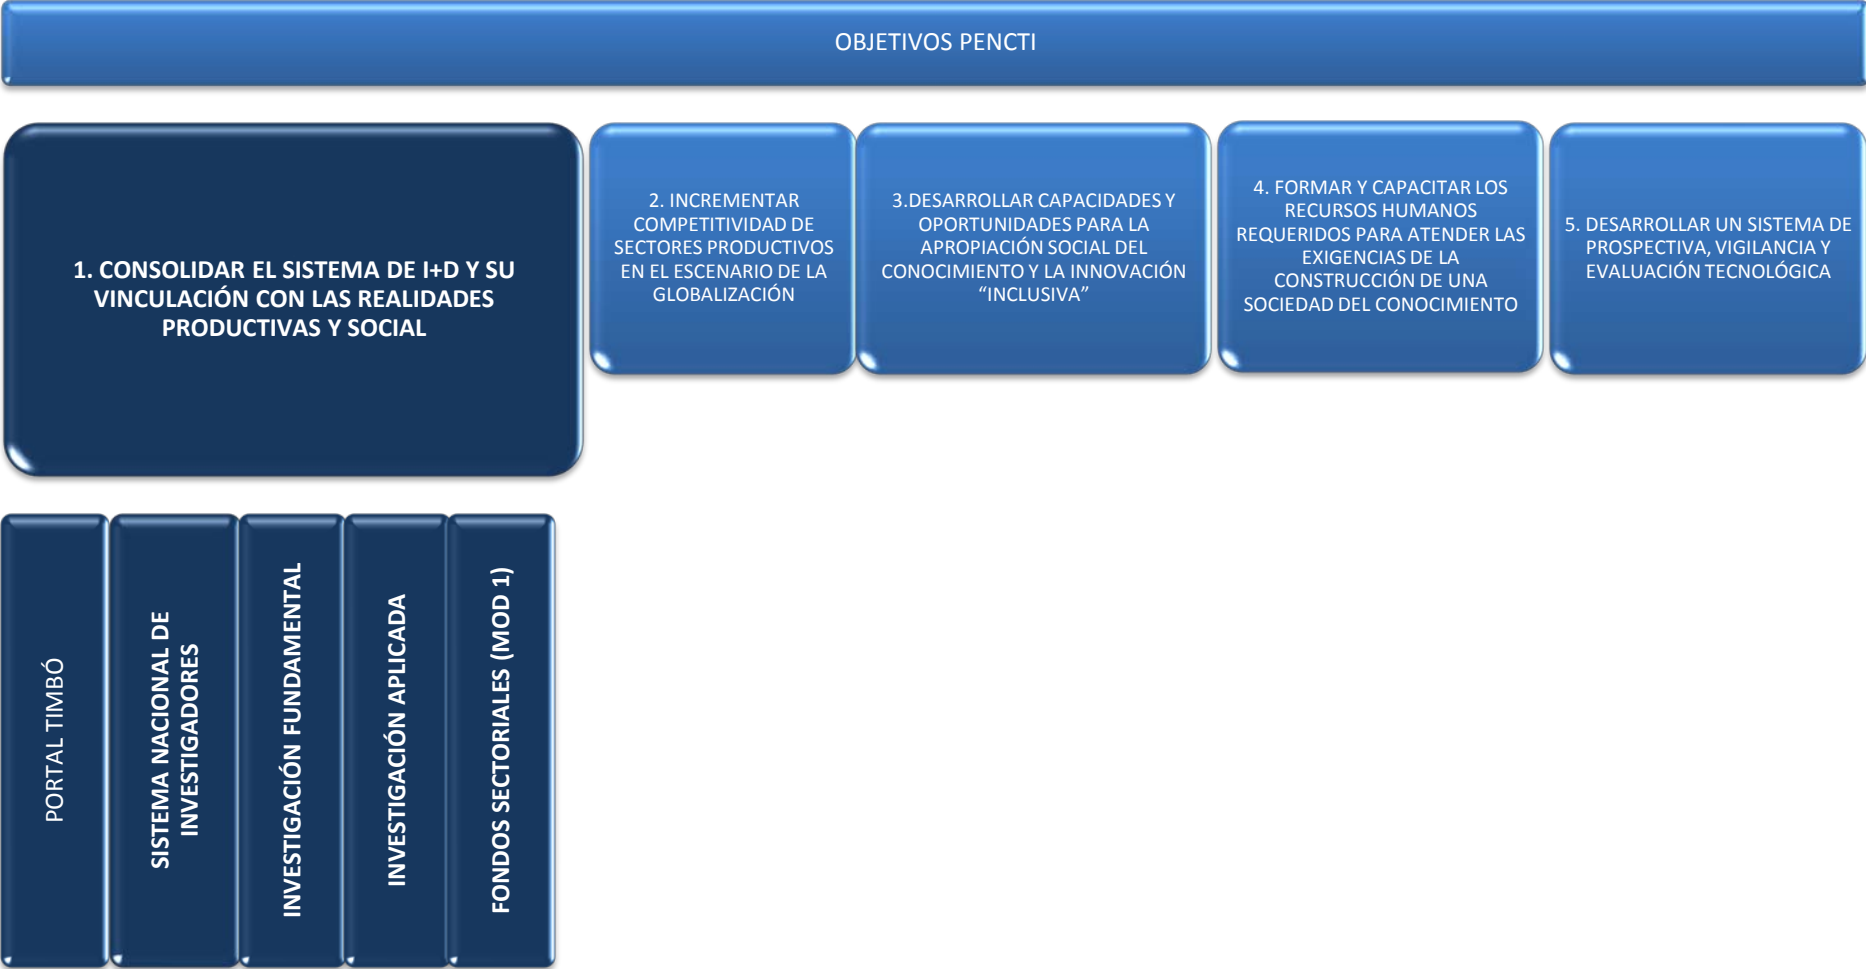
OBJETIVOS PENCTI

1. CONSOLIDAR EL SISTEMA DE I+D Y SU VINCULACIÓN CON LAS REALIDADES PRODUCTIVAS Y SOCIAL

2. INCREMENTAR COMPETITIVIDAD DE SECTORES PRODUCTIVOS EN EL ESCENARIO DE LA GLOBALIZACIÓN

3.DESARROLLAR CAPACIDADES Y OPORTUNIDADES PARA LA APROPIACIÓN SOCIAL DEL CONOCIMIENTO Y LA INNOVACIÓN "INCLUSIVA"

4. FORMAR Y CAPACITAR LOS RECURSOS HUMANOS REQUERIDOS PARA ATENDER LAS EXIGENCIAS DE LA CONSTRUCCIÓN DE UNA SOCIEDAD DEL CONOCIMIENTO

5. DESARROLLAR UN SISTEMA DE PROSPECTIVA, VIGILANCIA Y EVALUACIÓN TECNOLÓGICA

PORTAL TIMBÓ

SISTEMA NACIONAL DE INVESTIGADORES

INVESTIGACIÓN FUNDAMENTAL

INVESTIGACIÓN APLICADA

FONDOS SECTORIALES (MOD 1)